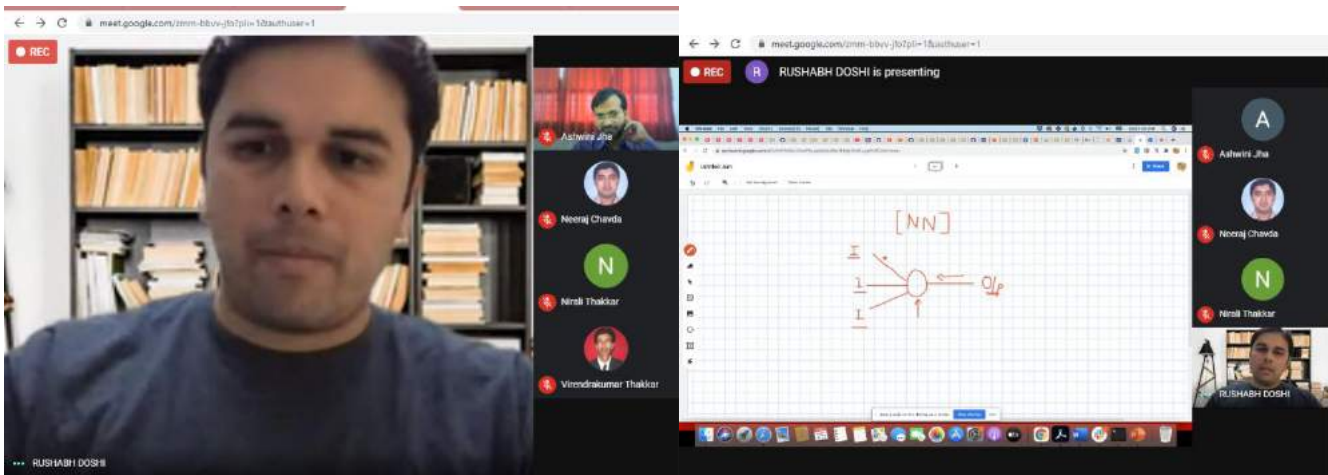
meet.google.com/zmm-bbvv-jfo?pli=1&authuser=1

REC

Ashwini Jha

Neeraj Chavda

N

Nirali Thakkar

Virendrakumar Thakkar

RUSHABH DOSHI

meet.google.com/zmm-bbvv-jfo?pli=1&authuser=1

REC

R RUSHABH DOSHI is presenting

Untitled Jam

[NN]

I

I

I

O/p

A

Ashwini Jha

Neeraj Chavda

N

Nirali Thakkar

RUSHABH DOSHI